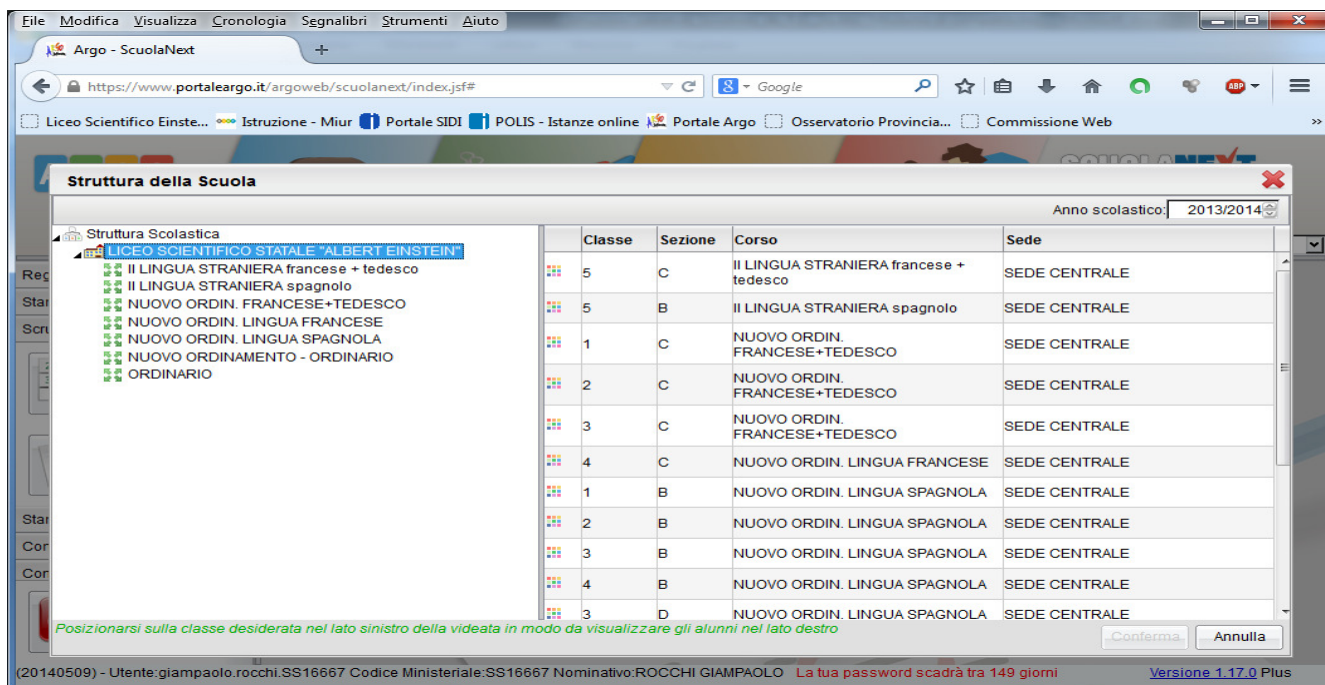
File Modifica Visualizza Cronologia Segnalibri Strumenti Aiuto

Argo - ScuolaNext

https://www.portaleargo.it/argoweb/scuolanext/index.jsf#

Google

Liceo Scientifico Einste... Istruzione - Miur Portale SIDI POLIS - Istanze online Portale Argo Osservatorio Provincia... Commissione Web

Struttura della Scuola

Anno scolastico: 2013/2014

Struttura Scolastica
LICEO SCIENTIFICO STATALE "ALBERT EINSTEIN"
II LINGUA STRANIERA francese + tedesco
II LINGUA STRANIERA spagnolo
NUOVO ORDIN. FRANCESE+TEDESCO
NUOVO ORDIN. LINGUA FRANCESE
NUOVO ORDIN. LINGUA SPAGNOLA
NUOVO ORDINAMENTO - ORDINARIO
ORDINARIO

| Classe | Sezione | Corso | Sede |
|---|---|---|---|
| 5 | C | II LINGUA STRANIERA francese + tedesco | SEDE CENTRALE |
| 5 | B | II LINGUA STRANIERA spagnolo | SEDE CENTRALE |
| 1 | C | NUOVO ORDIN. FRANCESE+TEDESCO | SEDE CENTRALE |
| 2 | C | NUOVO ORDIN. FRANCESE+TEDESCO | SEDE CENTRALE |
| 3 | C | NUOVO ORDIN. FRANCESE+TEDESCO | SEDE CENTRALE |
| 4 | C | NUOVO ORDIN. LINGUA FRANCESE | SEDE CENTRALE |
| 1 | B | NUOVO ORDIN. LINGUA SPAGNOLA | SEDE CENTRALE |
| 2 | B | NUOVO ORDIN. LINGUA SPAGNOLA | SEDE CENTRALE |
| 3 | B | NUOVO ORDIN. LINGUA SPAGNOLA | SEDE CENTRALE |
| 4 | B | NUOVO ORDIN. LINGUA SPAGNOLA | SEDE CENTRALE |
| 3 | D | NUOVO ORDIN. LINGUA SPAGNOLA | SEDE CENTRALE |

Posizionarsi sulla classe desiderata nel lato sinistro della videata in modo da visualizzare gli alunni nel lato destro

Conferma Annulla

(20140509) - Utente:giampaolo.rocchi.SS16667 Codice Ministeriale:SS16667 Nominativo:ROCCHI GIAMPAOLO La tua password scadrà tra 149 giorni Versione 1.17.0 Plus